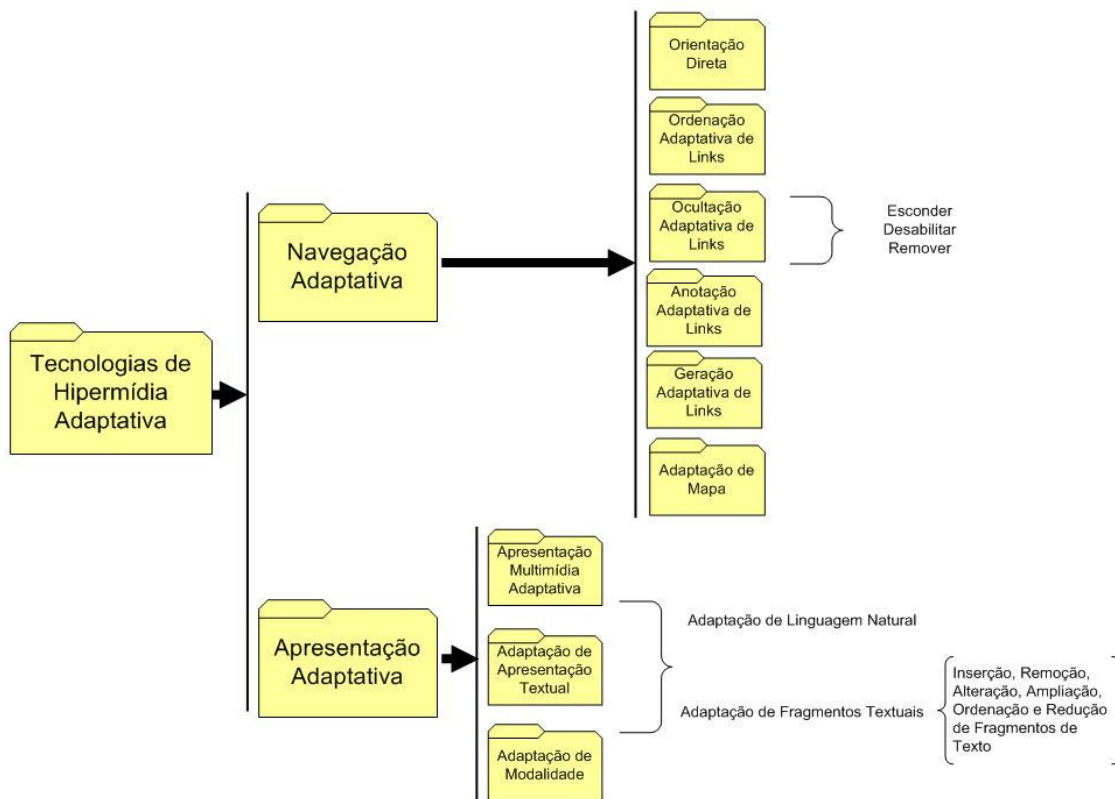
Tecnologias de Hipermídia Adaptativa

Navegação Adaptativa

Orientação Direta

Ordenação Adaptativa de Links

Ocultação Adaptativa de Links

Esconder
Desabilitar
Remover

Anotação Adaptativa de Links

Geração Adaptativa de Links

Adaptação de Mapa

Apresentação Adaptativa

Apresentação Multimídia Adaptativa

Adaptação de Apresentação Textual

Adaptação de Modalidade

Adaptação de Linguagem Natural

Adaptação de Fragmentos Textuais

Inserção, Remoção, Alteração, Ampliação, Ordenação e Redução de Fragmentos de Texto